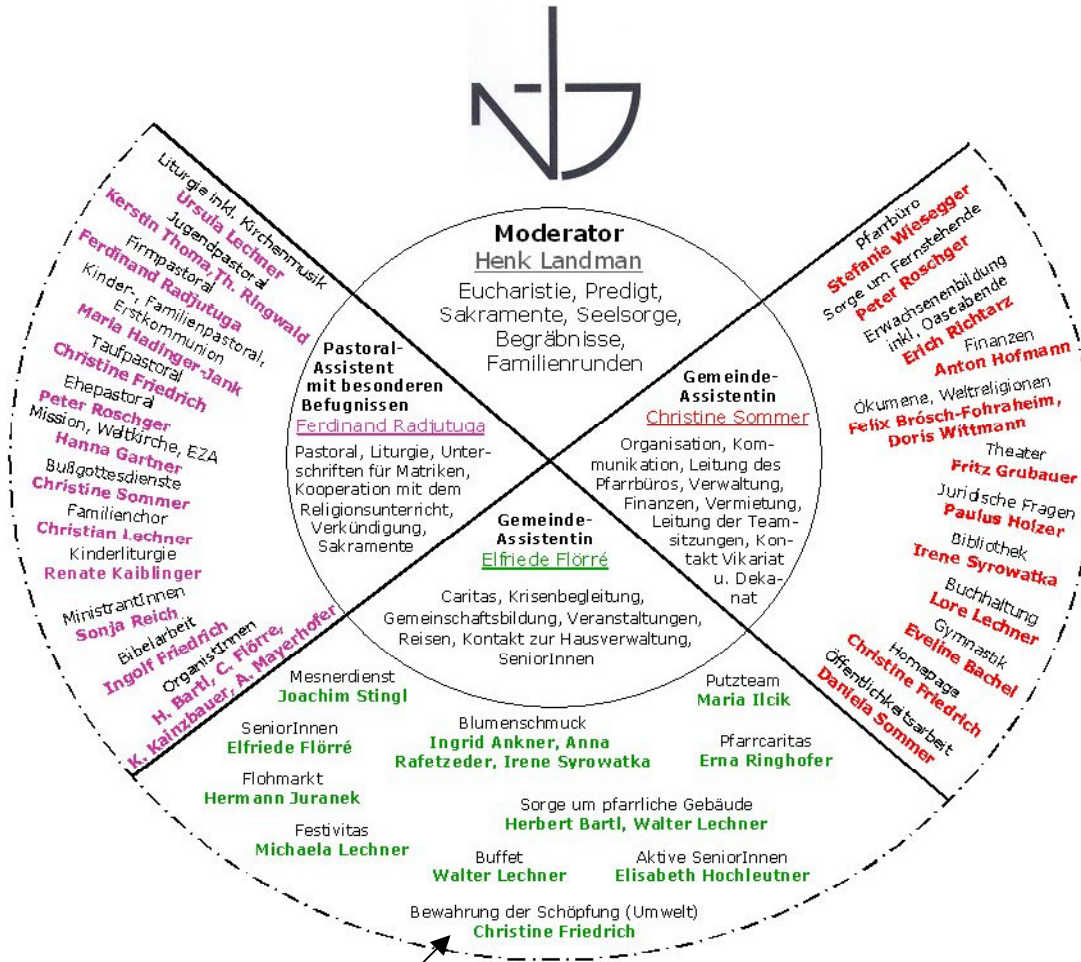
Moderator
Henk Landman
Eucharistie, Predigt, Sakramente, Seelsorge, Begräbnisse, Familienrunden

Pastoral-Assistent mit besonderen Befugnissen
Ferdinand Radjutuga
Pastoral, Liturgie, Unterschriften für Matriken, Kooperation mit dem Religionsunterricht, Verkündigung, Sakramente

Gemeinde-Assistentin
Christine Sommer
Organisation, Kommunikation, Leitung des Pfarrbüros, Verwaltung, Finanzen, Vermietung, Leitung der Teamsitzungen, Kontakt Vikariat u. Dekanat

Gemeinde-Assistentin
Elfriede Flörré
Caritas, Krisenbegleitung, Gemeinschaftsbildung, Veranstaltungen, Reisen, Kontakt zur Hausverwaltung, SeniorInnen

Liturgie inkl. Kirchenmusik
Ursula Lechner
Kerstin Thoma, Th. Ringwald
Jugendpastoral
Ferdinand Radjutuga
Firmpastoral
Kinder-, Familienpastoral, Erstkommunion
Maria Hadinger-Jank
Taufpastoral
Christine Friedrich
Ehepastoral
Peter Roschger
Mission, Weltkirche, EZA
Hanna Gartner
Bußgottesdienste
Christine Sommer
Familienchor
Christian Lechner
Kinderliturgie
Renate Kaiblinger
MinistrantInnen
Sonja Reich
Bibelarbeit
Ingolf Friedrich
OrganistInnen
H. Bartl, C. Flörre, K. Kainzbauer, A. Mayerhofer

Pfarrbüro
Stefanie Wiesegger
Sorge um Fernstehende
Peter Roschger
Erwachsenenbildung inkl. Oaseabende
Erich Richtarz
Finanzen
Anton Hofmann
Ökumene, Weltreligionen
Felix Brösch-Fohraheim, Doris Wittmann
Theater
Fritz Grubauer
Juridische Fragen
Paulus Holzer
Bibliothek
Irene Syrowatka
Buchhaltung
Lore Lechner
Gymnastik
Eveline Bachel
Homepage
Christine Friedrich
Öffentlichkeitsarbeit
Daniela Sommer

Mesnerdienst
Joachim Stingl
Putzteam
Maria Ilcik
SeniorInnen
Elfriede Flörré
Blumenschmuck
Ingrid Ankner, Anna Rafetzeder, Irene Syrowatka
Pfarrcaritas
Erna Ringhofer
Flohmarkt
Hermann Juranek
Sorge um pfarrliche Gebäude
Herbert Bartl, Walter Lechner
Festivitas
Michaela Lechner
Buffet
Walter Lechner
Aktive SeniorInnen
Elisabeth Hochleutner
Bewahrung der Schöpfung (Umwelt)
Christine Friedrich